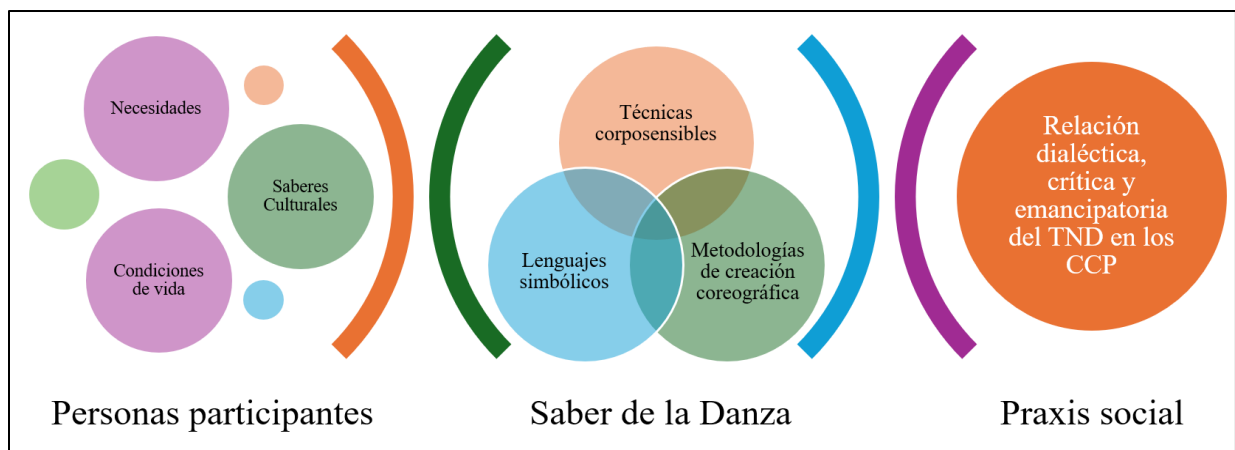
Necesidades

Saberes Culturales

Condiciones de vida

Técnicas corposensibles

Lenguajes simbólicos

Metodologías de creación coreográfica

Relación dialéctica, crítica y emancipatoria del TND en los CCP

Personas participantes

Saber de la Danza

Praxis social